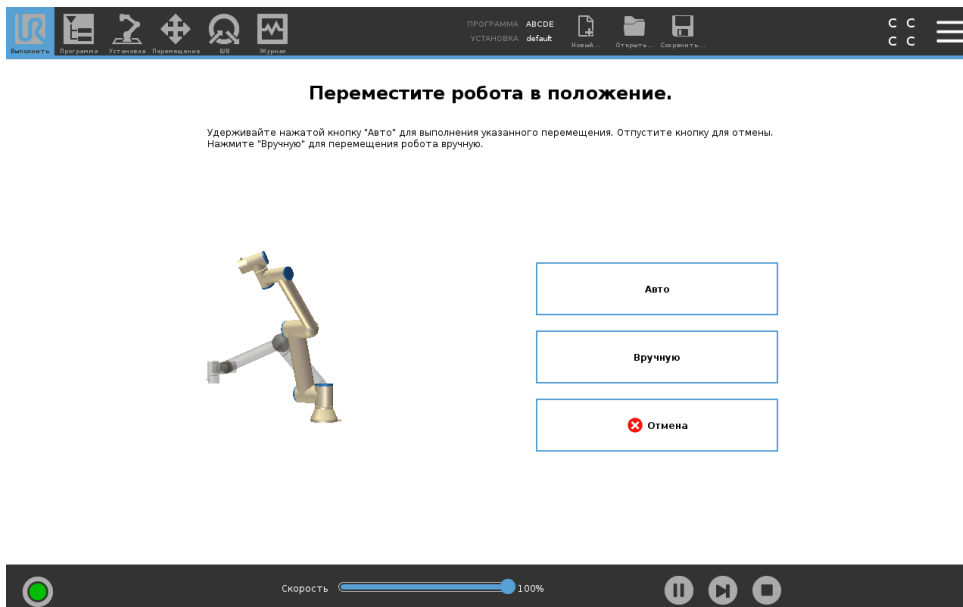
Выполнить Программа Установка Перемещение В/В Журнал

ПРОГРАММА ABCDE
УСТАНОВКА default

Новый... Открыть... Сохранить...

C C
C C

Переместите робота в положение.

Удерживайте нажатой кнопку "Авто" для выполнения указанного перемещения. Отпустите кнопку для отмены. Нажмите "Вручную" для перемещения робота вручную.

Авто

Вручную

Отмена

Скорость 100%